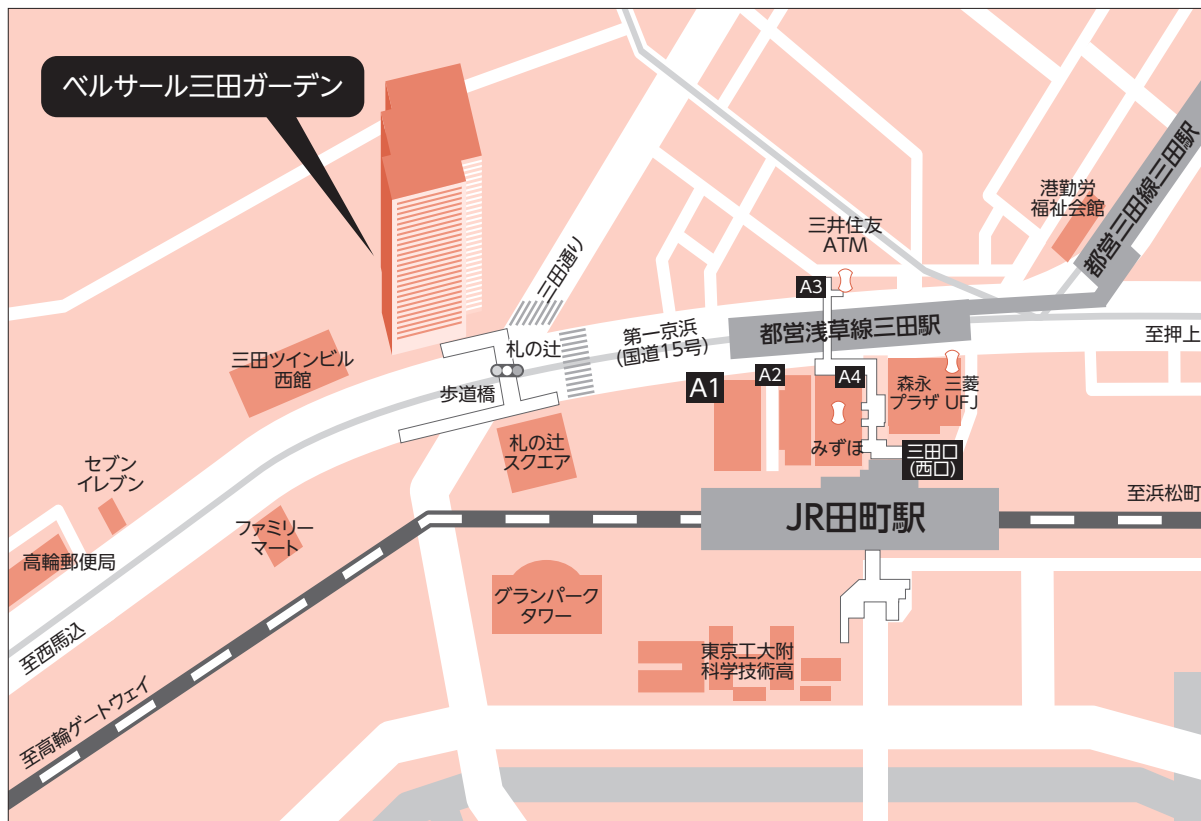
ベルサール三田ガーデン

三田通り

三井住友
ATM

港勤労
福祉会館

都営三田線三田駅

A3

都営浅草線三田駅

至押上

第一京浜
(国道15号)

札の辻

三田ツインビル
西館

歩道橋

A1

A2

A4

森永
プラザ

三菱
UFJ

札の辻
スクエア

みずほ

三田口
(西口)

セブン
イレブン

ファミリー
マート

JR田町駅

至浜松町

高輪郵便局

グランパーク
タワー

至西馬込

東京工大附
科学技術高

至高輪ゲートウェイ